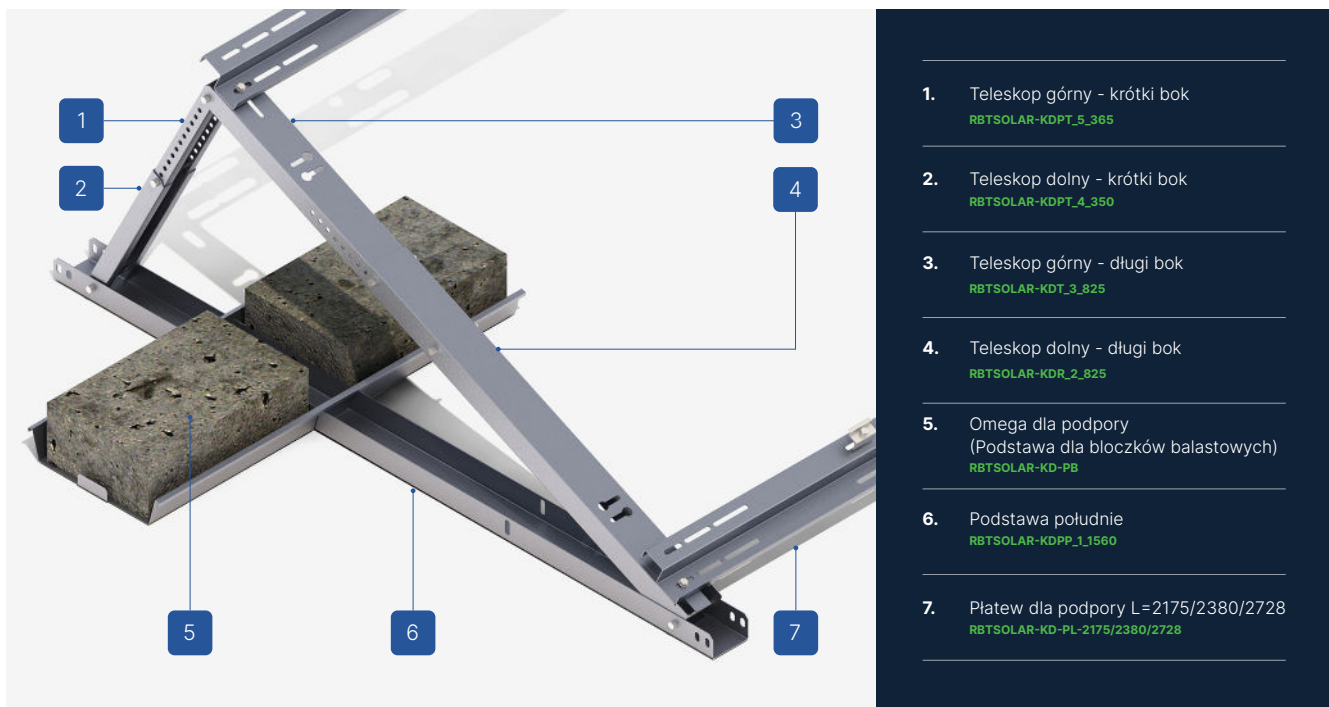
1
2
3
4
5
6
7

1. Teleskop górny - krótki bok
RBTSOLAR-KDPT_5_365

2. Teleskop dolny - krótki bok
RBTSOLAR-KDPT_4_350

3. Teleskop górny - długi bok
RBTSOLAR-KDT_3_825

4. Teleskop dolny - długi bok
RBTSOLAR-KDR_2_825

5. Omega dla podpory (Podstawa dla bloczków balastowych)
RBTSOLAR-KD-PB

6. Podstawa południe
RBTSOLAR-KDPP_1_1560

7. Płatew dla podpory L=2175/2380/2728
RBTSOLAR-KD-PL-2175/2380/2728